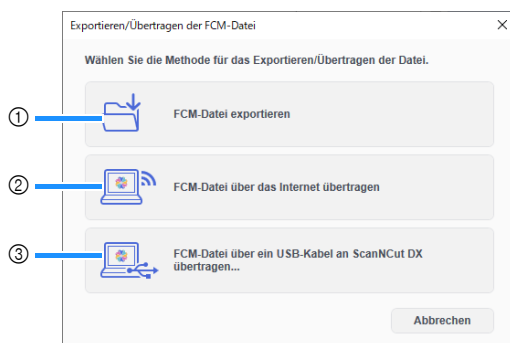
Exportieren/Übertragen der FCM-Datei

Wählen Sie die Methode für das Exportieren/Übertragen der Datei.

①

FCM-Datei exportieren

②

FCM-Datei über das Internet übertragen

③

FCM-Datei über ein USB-Kabel an ScanNCut DX übertragen...

Abbrechen